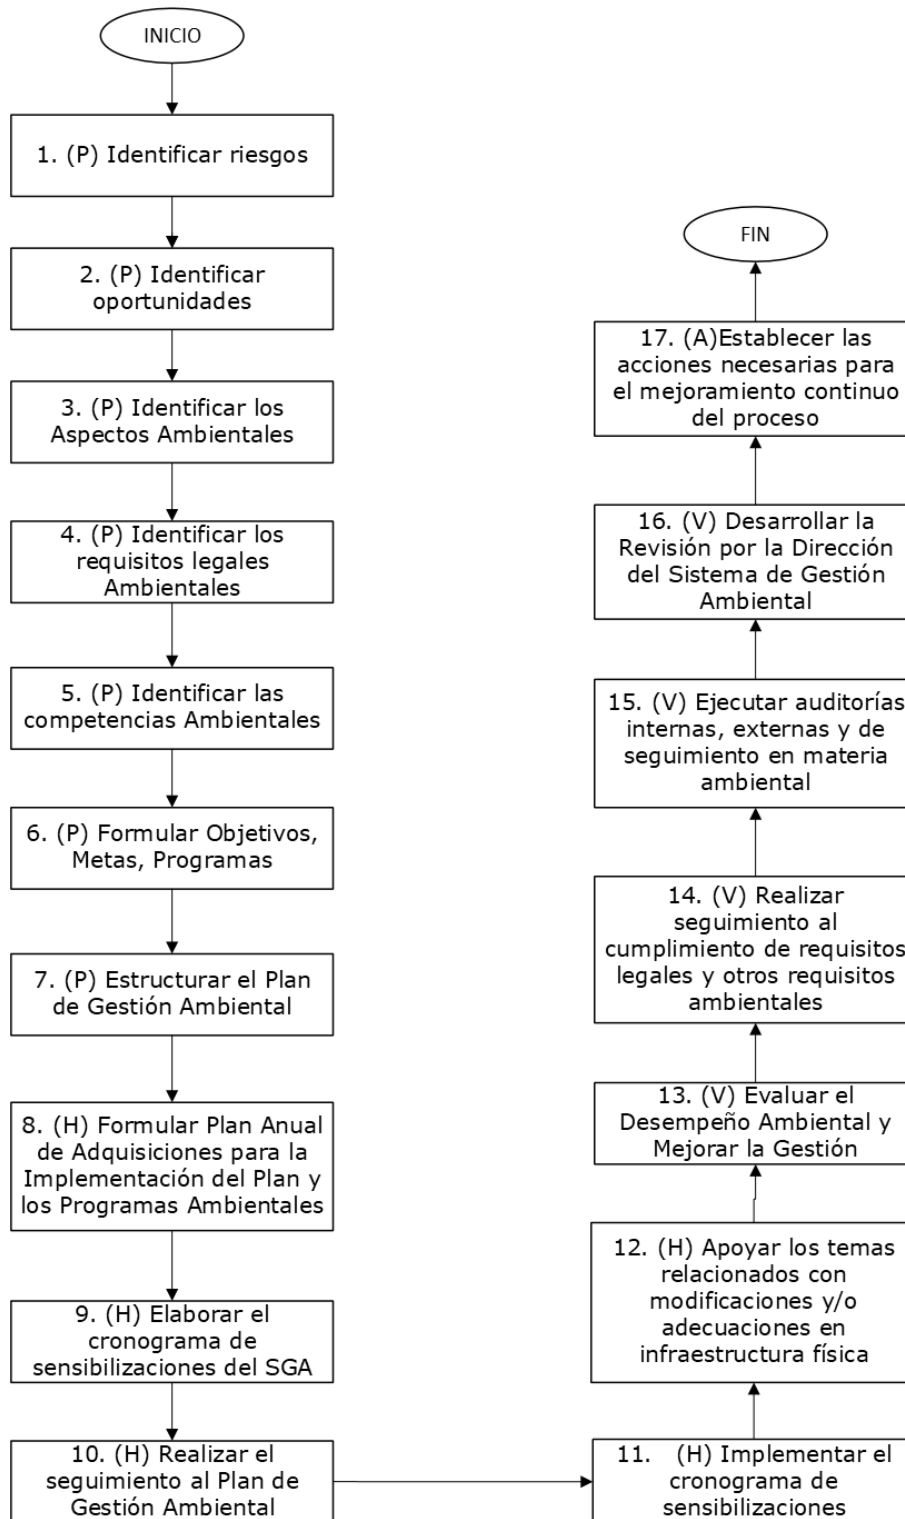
INICIO

1. (P) Identificar riesgos

2. (P) Identificar oportunidades

3. (P) Identificar los Aspectos Ambientales

4. (P) Identificar los requisitos legales Ambientales

5. (P) Identificar las competencias Ambientales

6. (P) Formular Objetivos, Metas, Programas

7. (P) Estructurar el Plan de Gestión Ambiental

8. (H) Formular Plan Anual de Adquisiciones para la Implementación del Plan y los Programas Ambientales

9. (H) Elaborar el cronograma de sensibilizaciones del SGA

10. (H) Realizar el seguimiento al Plan de Gestión Ambiental

11. (H) Implementar el cronograma de sensibilizaciones

12. (H) Apoyar los temas relacionados con modificaciones y/o adecuaciones en infraestructura física

13. (V) Evaluar el Desempeño Ambiental y Mejorar la Gestión

14. (V) Realizar seguimiento al cumplimiento de requisitos legales y otros requisitos ambientales

15. (V) Ejecutar auditorías internas, externas y de seguimiento en materia ambiental

16. (V) Desarrollar la Revisión por la Dirección del Sistema de Gestión Ambiental

17. (A)Establecer las acciones necesarias para el mejoramiento continuo del proceso

FIN